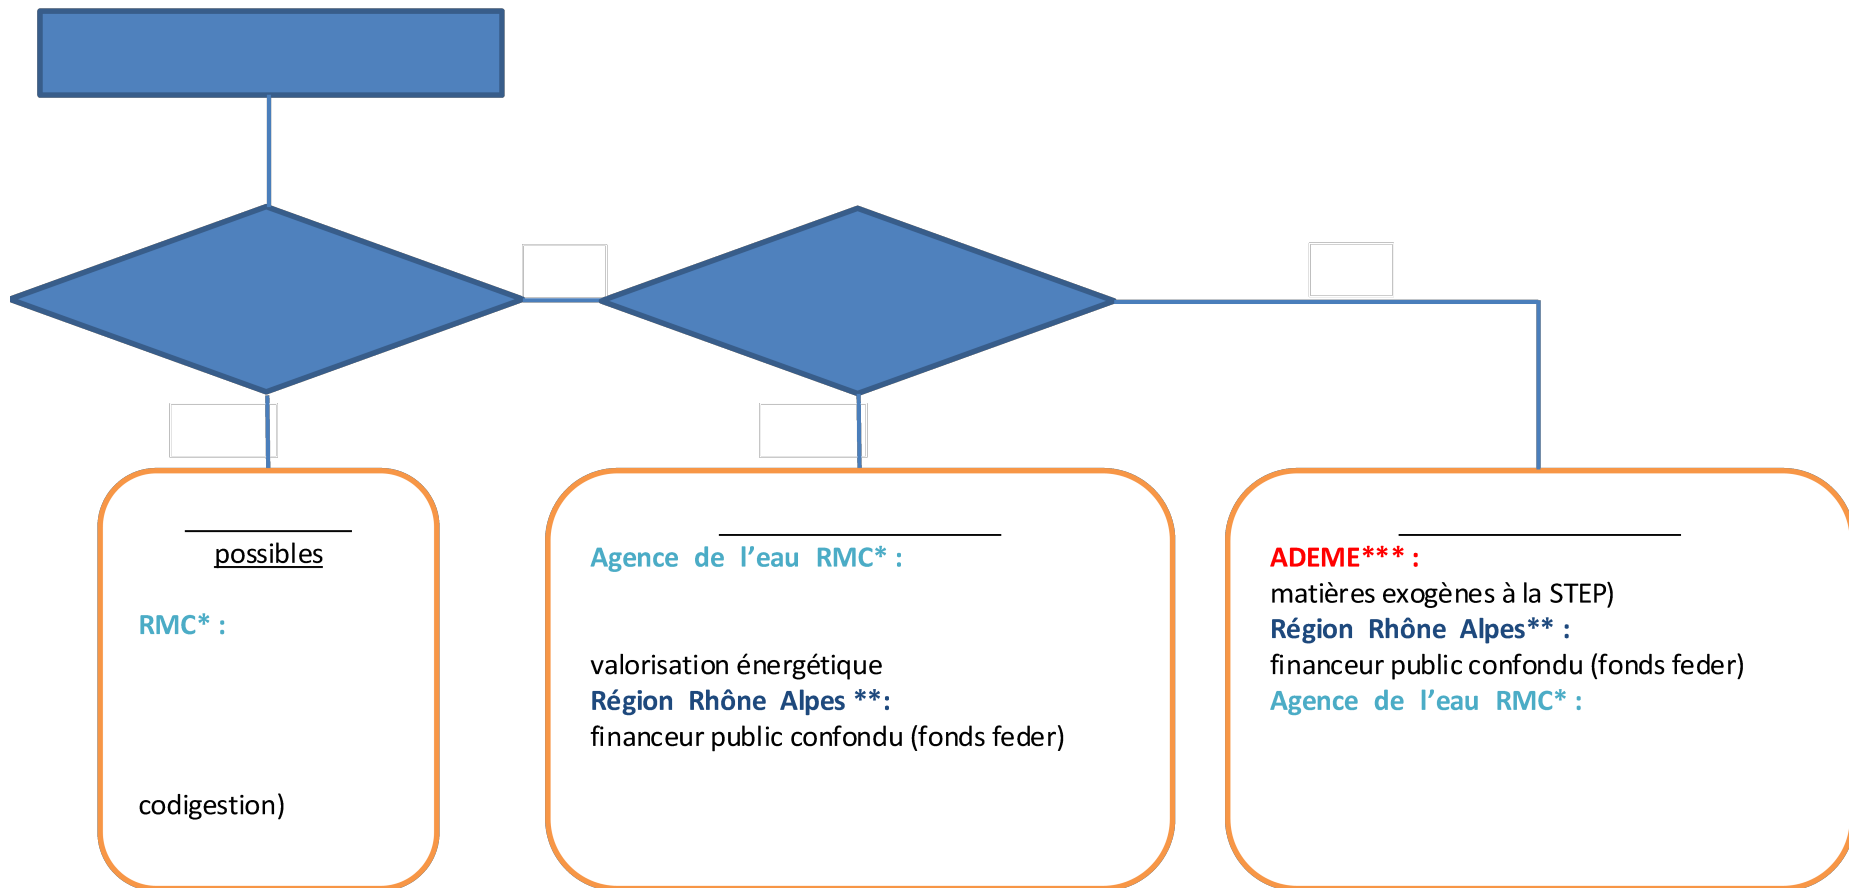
possibles

RMC* :

codigestion)

Agence de l'eau RMC* :

valorisation énergétique
Région Rhône Alpes **:
financeur public confondu (fonds feder)

ADEME*** :
matières exogènes à la STEP)
Région Rhône Alpes** :
financeur public confondu (fonds feder)
Agence de l'eau RMC* :